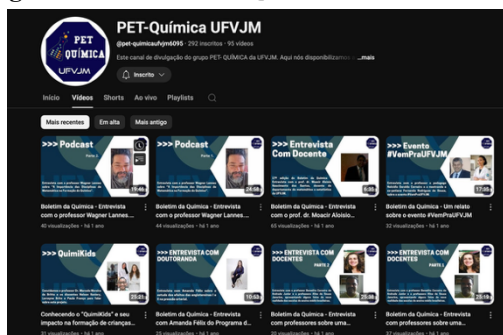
PET QUÍMICA UFVJM

PET-Química UFVJM

@pet-quimicaufvjm6095 · 292 inscritos · 95 vídeos

Este canal de divulgação do grupo PET- QUÍMICA da UFVJM. Aqui nós disponibilizamos ...mais

Inscrito

Início Vídeos Shorts Ao vivo Playlists

Mais recentes Em alta Mais antigo

>>> Podcast
Parte 2
11:46
Boletim da Química - Entrevista com o professor Wagner Lannes...
40 visualizações · há 1 ano

>>> Podcast
Parte 1
24:58
Boletim da Química - Entrevista com o professor Wagner Lannes...
44 visualizações · há 1 ano

>>> Entrevista Com Docente
8:35
Boletim da Química - Entrevista com o prof. dr. Moacir Aloisio...
65 visualizações · há 1 ano

>>> Evento #VemPraUFVJM
17:38
Boletim da Química - Um relato sobre o evento #VemPraUFVJM
32 visualizações · há 1 ano

>>> QuimiKids
25:23
Conhecendo o "QuimiKids" e seu impacto na formação de crianças...
29 visualizações · há 1 ano

>>> ENTREVISTA COM DOUTORANDA
10:52
Boletim da Química - Entrevista com Amanda Félix do Programa d...
25 visualizações · há 1 ano

>>> ENTREVISTA COM DOCENTES
PARTE 2
Boletim da Química - Entrevista com professores sobre uma...
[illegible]

>>> ENTREVISTA COM DOCENTES
PARTE 1
23:18
Boletim da Química - Entrevista com professores sobre uma...
37 visualizações · há 1 ano